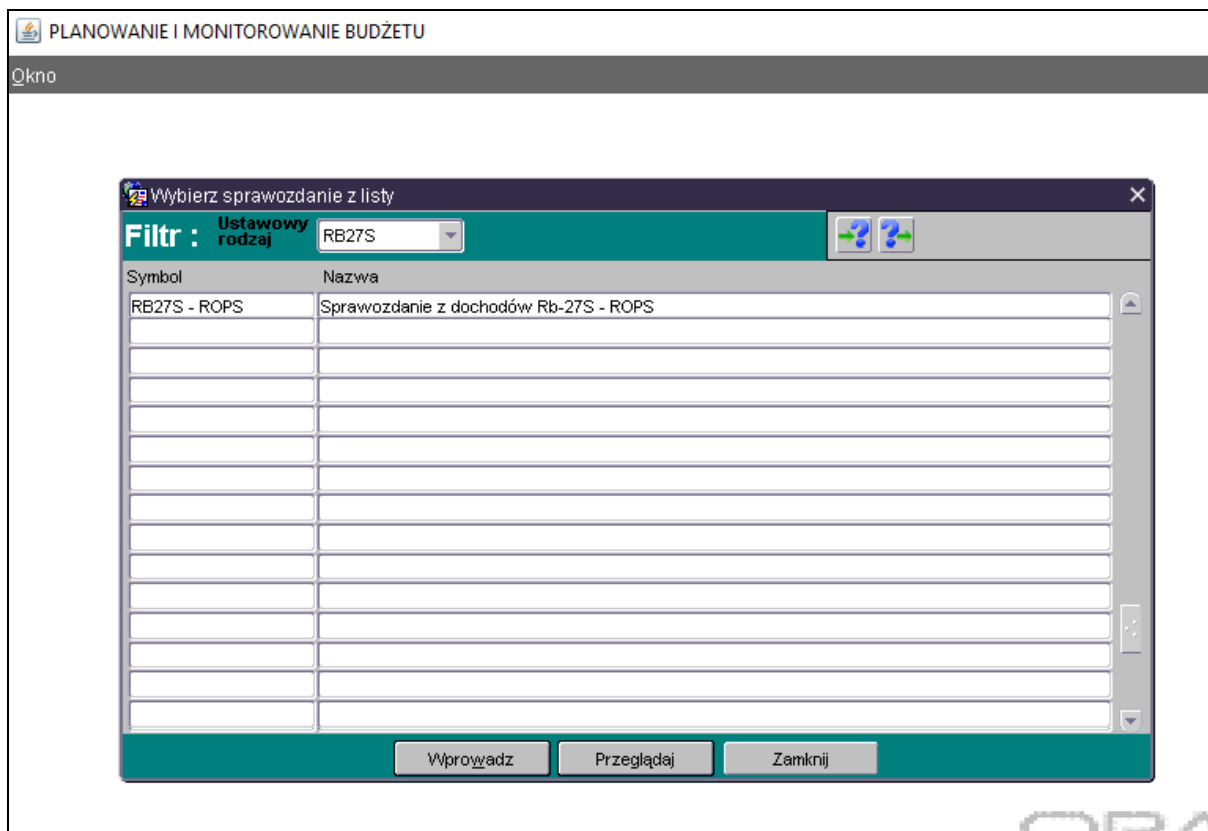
PLANOWANIE I MONITOROWANIE BUDŻETU

Okno

Wybierz sprawozdanie z listy

Filtr : Ustawowy rodzaj RB27S

| Symbol | Nazwa |
|---|---|
| RB27S - ROPS | Sprawozdanie z dochodów Rb-27S - ROPS |
| | |
| | |
| | |
| | |
| | |
| | |
| | |
| | |
| | |
| | |
| | |
| | |
| | |
| | |

Wprowadz Przeglądaj Zamknij